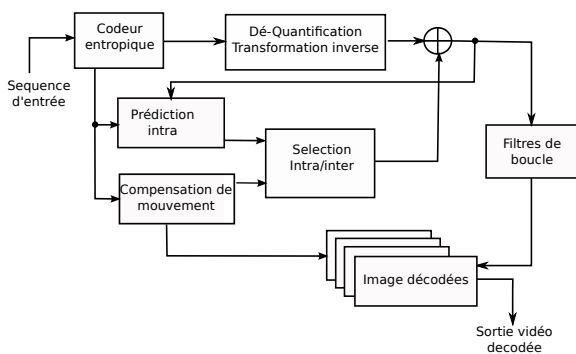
Codeur entropique

Dé-Quantification
Transformation inverse

Sequence d'entrée

Prédiction intra

Selection Intra/inter

Filtres de boucle

Compensation de mouvement

Image décodées

Sortie vidéo decodée